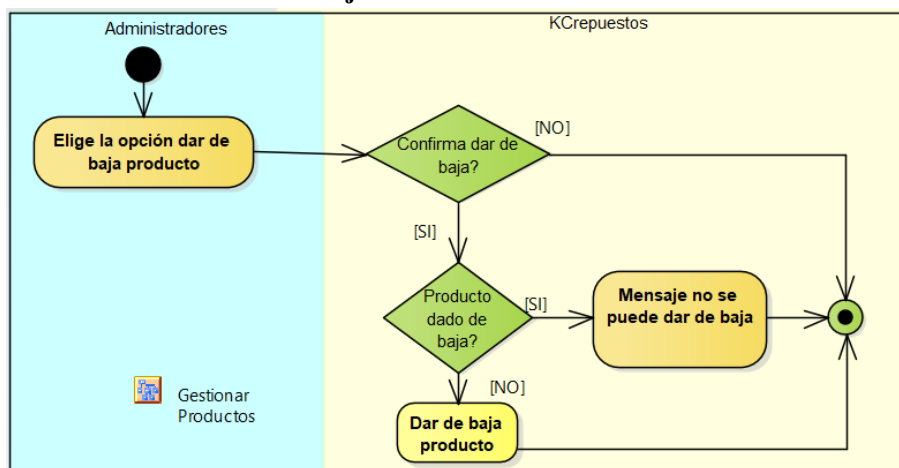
Administradores

KCrepuestos

Elige la opción dar de baja producto

Confirma dar de baja?

[NO]

[SI]

Producto dado de baja?

[SI]

Mensaje no se puede dar de baja

[NO]

Dar de baja producto

Gestionar Productos